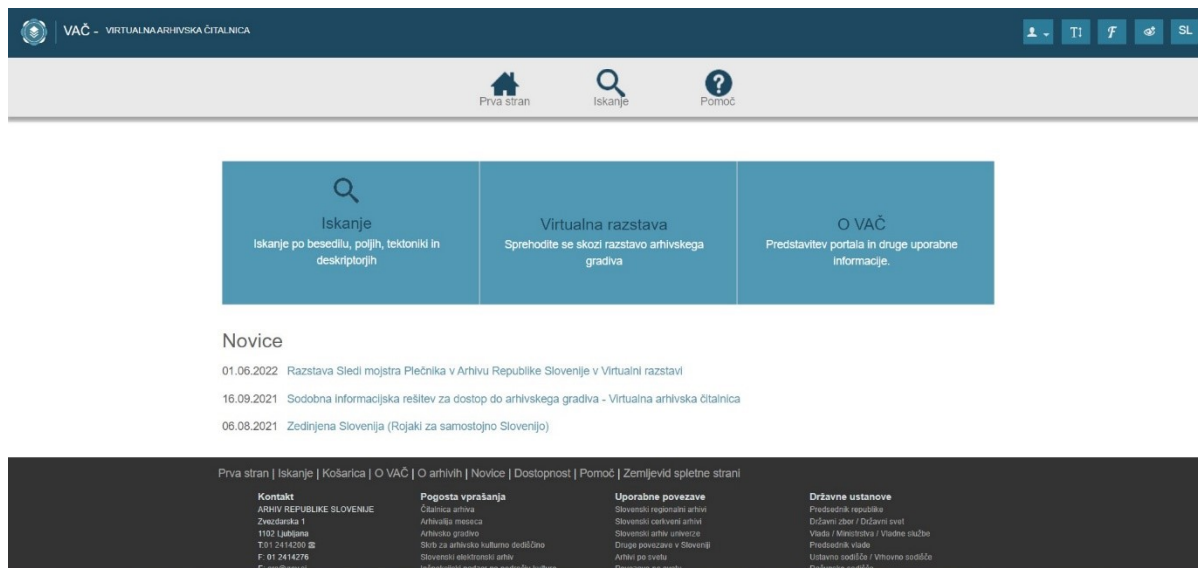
VAČ - VIRTUALNA ARHIVSKA ČITALNICA

TT SL

Prva stran Iskanje Pomoč

Iskanje
Iskanje po besedilu, poljih, tektoniki in deskriptorjih

Virtualna razstava
Sprehodite se skozi razstavo arhivskega gradiva

O VAČ
Predstavitev portala in druge uporabne informacije.

Novice

01.06.2022 Razstava Sledi mojstra Plečnika v Arhivu Republike Slovenije v Virtualni razstavi

16.09.2021 Sodobna informacijska rešitev za dostop do arhivskega gradiva - Virtualna arhivska čitalnica

06.08.2021 Zedinjena Slovenija (Rojaki za samostojno Slovenijo)

Prva stran | Iskanje | Košarica | O VAČ | O arhivih | Novice | Dostopnost | Pomoč | Zemljevid spletne strani

Kontakt
ARHIV REPUBLIKE SLOVENIJE
Zvezdarska 1
1102 Ljubljana
T:01 2414200
F: 01 2414276
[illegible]

Pogosta vprašanja
Čitalnica arhiva
Arhivalija meseca
Arhivsko gradivo
Skrb za arhivsko kulturno dediščino
Slovenski elektronski arhiv
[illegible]

Uporabne povezave
Slovenski regionalni arhivi
Slovenski cerkveni arhivi
Slovenski arhivi univerze
Druge povezave v Sloveniji
Arhivi po svetu
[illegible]

Državne ustanove
Predsednik republike
Državni zbor / Državni svet
Vlada / Ministrstva / Vladne službe
Predsednik vlade
Ustavno sodišče / Vrhovno sodišče
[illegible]